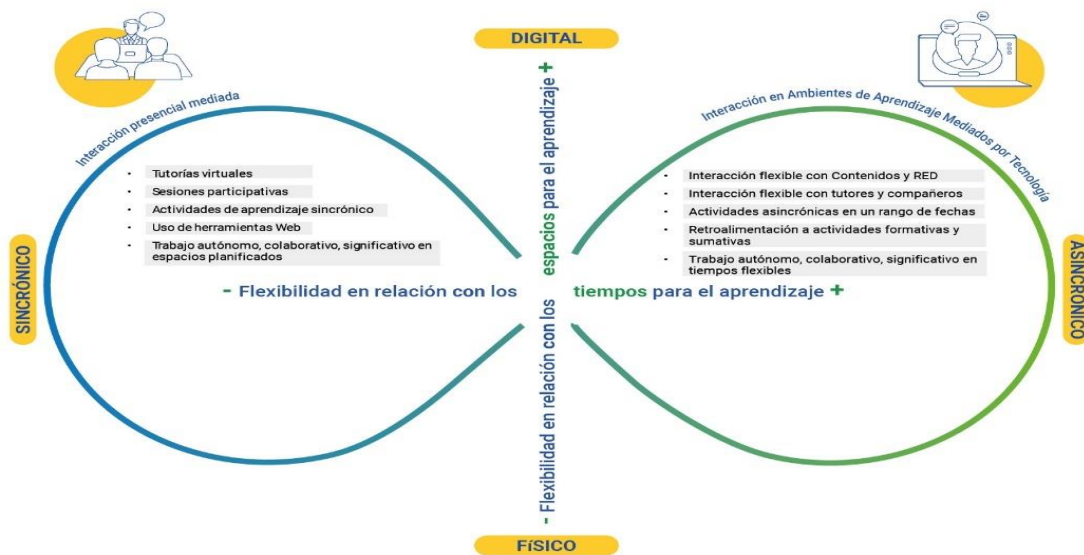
DIGITAL

Interacción presencial mediada

- Tutorías virtuales
- Sesiones participativas
- Actividades de aprendizaje sincrónico
- Uso de herramientas Web
- Trabajo autónomo, colaborativo, significativo en espacios planificados

SINCRÓNICO

- Flexibilidad en relación con los tiempos para el aprendizaje +

- Flexibilidad en relación con los espacios para el aprendizaje +

Interacción en Ambientes de Aprendizaje Mediados por Tecnología

- Interacción flexible con Contenidos y RED
- Interacción flexible con tutores y compañeros
- Actividades asincrónicas en un rango de fechas
- Retroalimentación a actividades formativas y sumativas
- Trabajo autónomo, colaborativo, significativo en tiempos flexibles

ASINCRÓNICO

FÍSICO